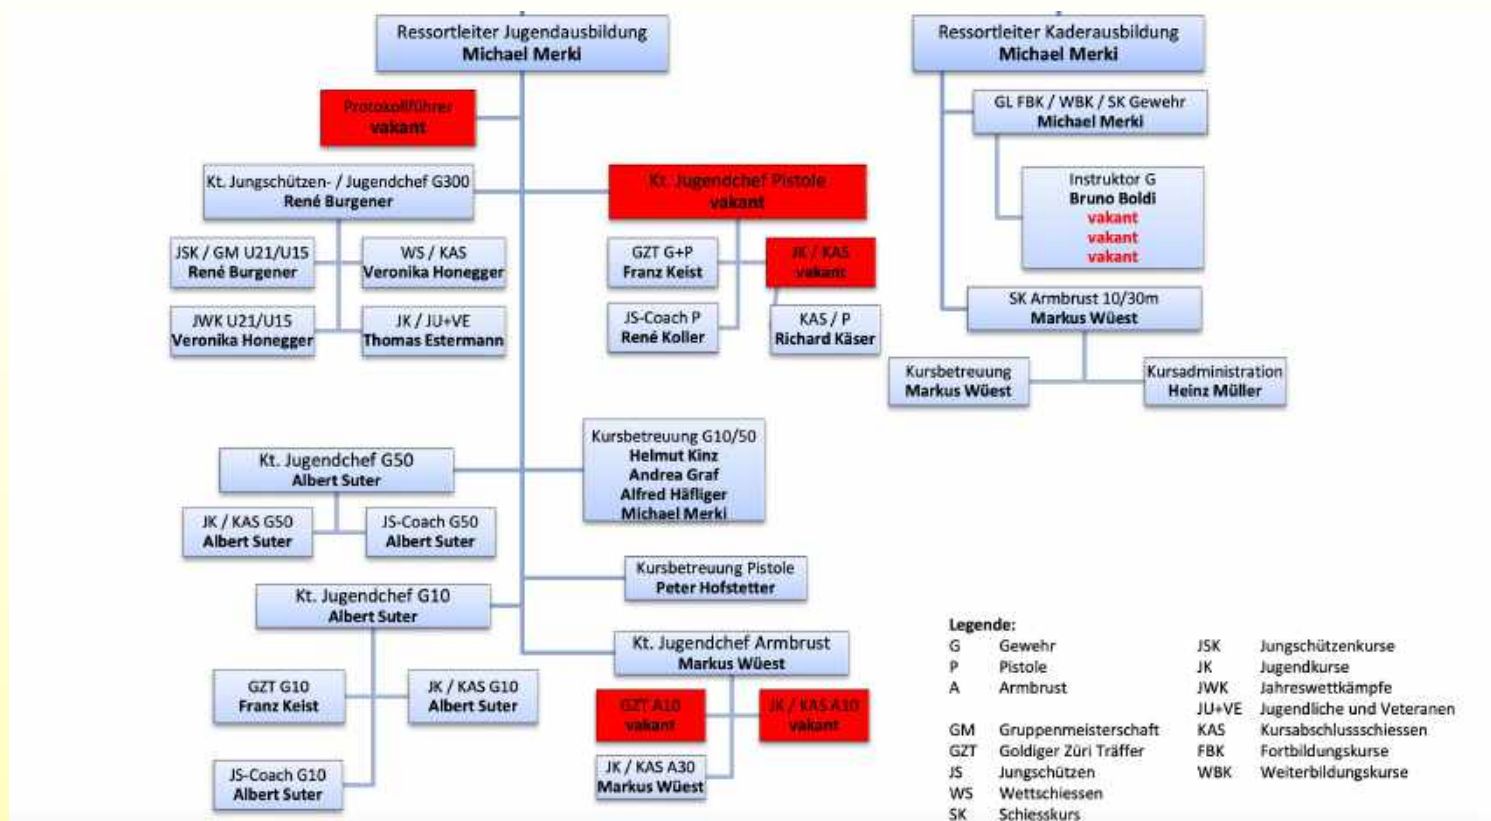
Ressortleiter Jugendausbildung
Michael Merki

Protokollführer
vakant

Kt. Jungschützen- / Jugendchef G300
René Burgener

JSK / GM U21/U15
René Burgener

WS / KAS
Veronika Honegger

JWK U21/U15
Veronika Honegger

JK / JU+VE
Thomas Estermann

Kt. Jugendchef Pistole
vakant

GZT G+P
Franz Keist

JK / KAS
vakant

JS-Coach P
René Koller

KAS / P
Richard Käser

Ressortleiter Kaderausbildung
Michael Merki

GL FBK / WBK / SK Gewehr
Michael Merki

Instruktor G
Bruno Boldi
vakant
vakant
vakant

SK Armbrust 10/30m
Markus Wüest

Kursbetreuung
Markus Wüest

Kursadministration
Heinz Müller

Kt. Jugendchef G50
Albert Suter

Kursbetreuung G10/50
Helmut Kinz
Andrea Graf
Alfred Häfliger
Michael Merki

JK / KAS G50
Albert Suter

JS-Coach G50
Albert Suter

Kursbetreuung Pistole
Peter Hofstetter

Kt. Jugendchef G10
Albert Suter

Kt. Jugendchef Armbrust
Markus Wüest

GZT G10
Franz Keist

JK / KAS G10
Albert Suter

GZT A10
vakant

JK / KAS A10
vakant

JK / KAS A30
Markus Wüest

JS-Coach G10
Albert Suter

Legende:
G Gewehr
P Pistole
A Armbrust

GM Gruppenmeisterschaft
GZT Goldiger Züri Träffer
JS Jungschützen
WS Wettschiessen
SK Schiesskurs

JSK Jungschützenkurse
JK Jugendkurse
JWK Jahreswettkämpfe
JU+VE Jugendliche und Veteranen
KAS Kursabschlussschiessen
FBK Fortbildungskurse
WBK Weiterbildungskurse